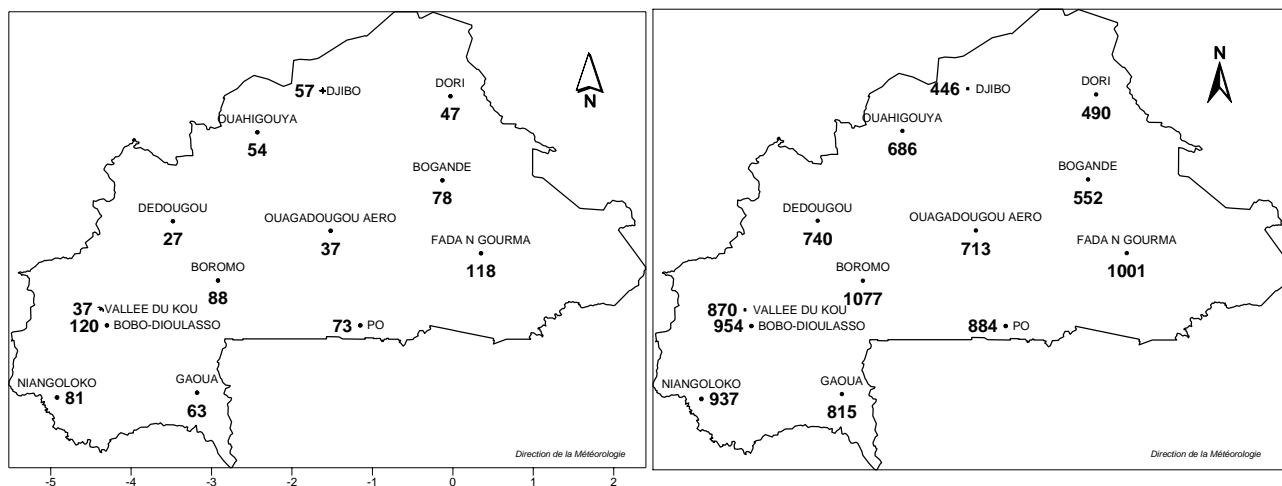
57 DJIBO
DORI
47
OUAHIGOUYA
54
BOGANDE
78
DEDOUGOU
27
OUAGADOUGOU AERO
37
FADA N GOURMA
118
BOROMO
88
37 VALLEE DU KOU
120 BOBO-DIOULASSO
73 PO
NIANGOLOKO
81
GAOUA
63
N
Direction de la Météorologie
-5 -4 -3 -2 -1 0 1 2

446 DJIBO
DORI
490
OUAHIGOUYA
686
BOGANDE
552
DEDOUGOU
740
OUAGADOUGOU AERO
713
FADA N GOURMA
1001
BOROMO
1077
870 VALLEE DU KOU
954 BOBO-DIOULASSO
884 PO
NIANGOLOKO
937
GAOUA
815
N
Direction de la Météorologie